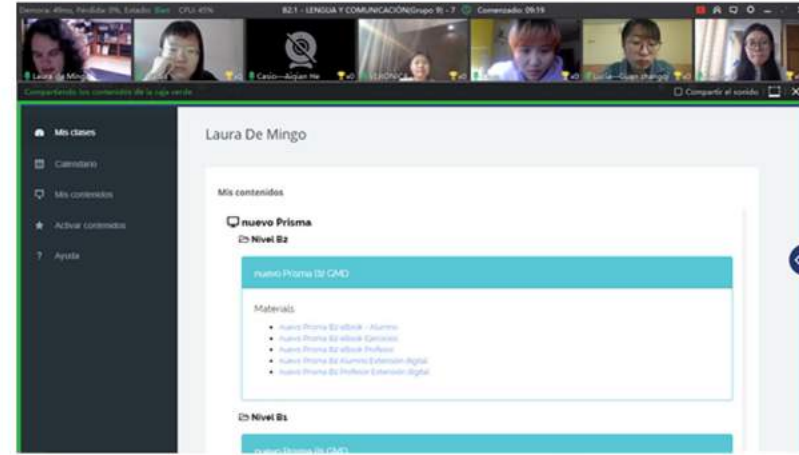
Demora: 49ms, Pérdida: 0%, Estado: Bien CPU: 45%
B2.1 - LENGUA Y COMUNICACIÓN(Grupo 9) - 7 Comenzado: 09:19

Laura de Mingo
Casio---Aiqian He
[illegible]
Lucia---Guan zhangqi

Compartiendo los contenidos de la caja verde
Compartir el sonido

Mis clases
Calendario
Mis contenidos
Activar contenidos
Ayuda

Laura De Mingo

Mis contenidos

nuevo Prisma
Nivel B2

nuevo Prisma B2 GMD

Materials
• nuevo Prisma B2 eBook - Alumno
• nuevo Prisma B2 eBook Ejercicios
• nuevo Prisma B2 eBook Profesor
• nuevo Prisma B2 Alumno Extensión digital
• nuevo Prisma B2 Profesor Extensión digital

Nivel B1

nuevo Prisma B1 GMD